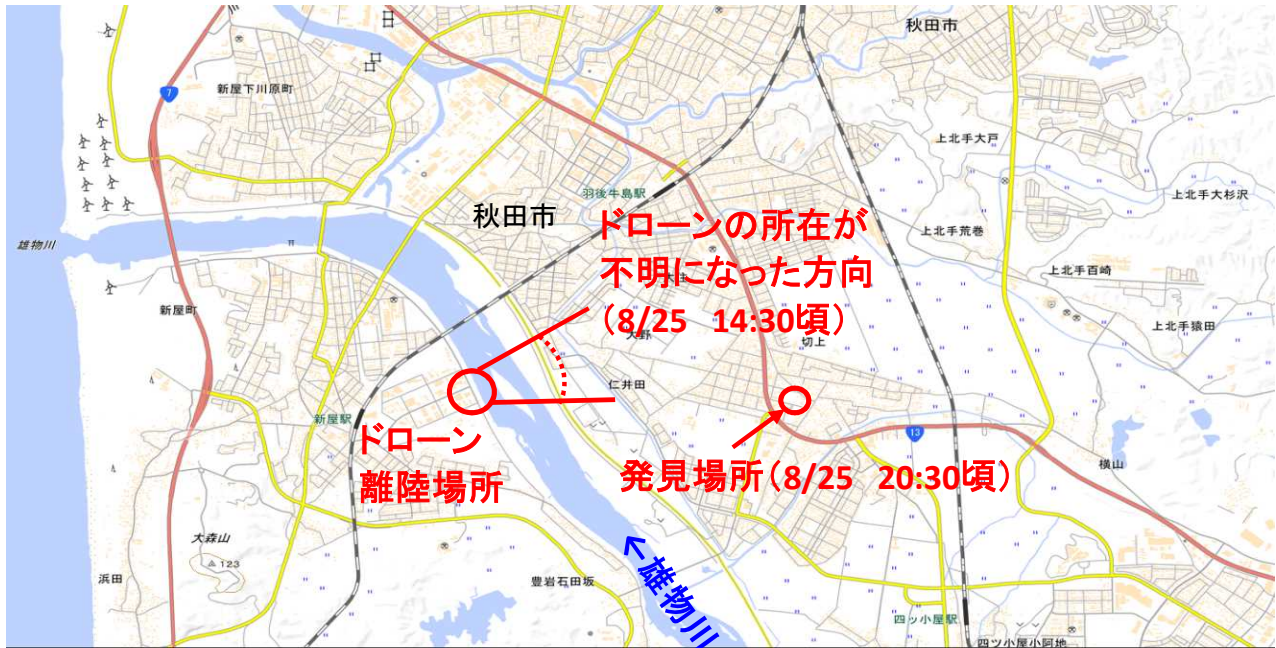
秋田市

新屋下川原町

7

羽後牛島駅

上北手大戸

上北手大杉沢

秋田市

ドローンの所在が不明になった方向（8/25　14:30頃）

上北手荒巻

雄物川

上北手百崎

新屋町

上北手猿田

大野

切上

仁井田

新屋駅

ドローン離陸場所

13

発見場所（8/25　20:30頃）

横山

大森山

123

浜田

豊岩石田坂

← 雄物川

四ツ小屋駅

四ツ小屋小阿地